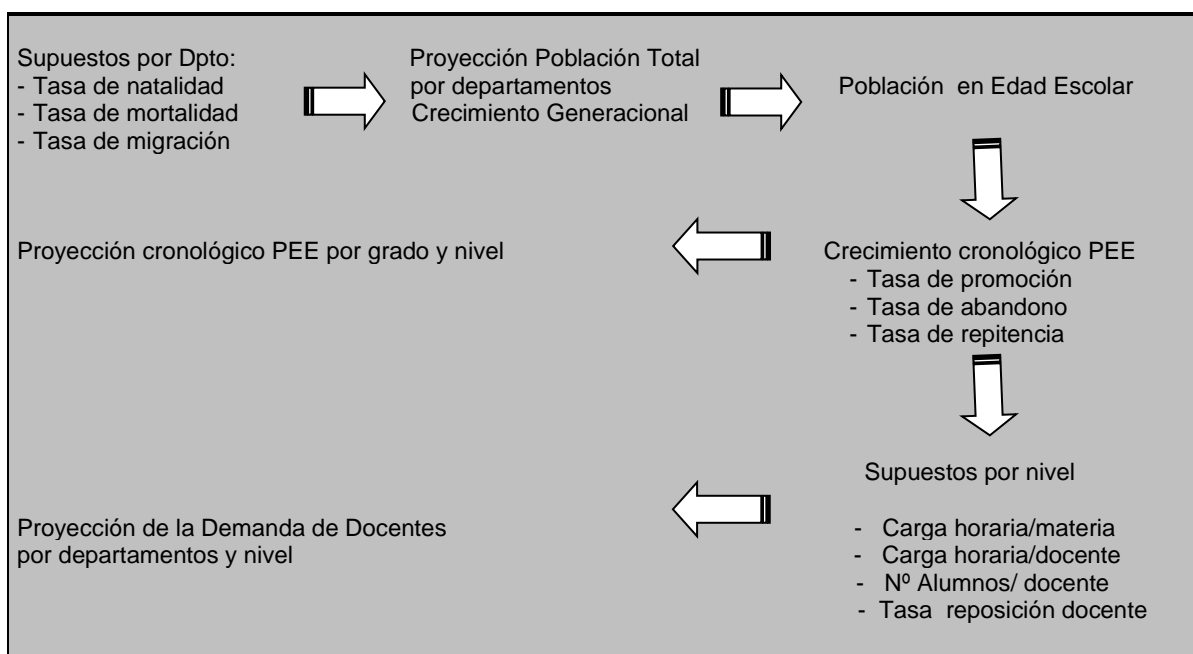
Supuestos por Dpto:
- Tasa de natalidad
- Tasa de mortalidad
- Tasa de migración

Proyección Población Total
por departamentos
Crecimiento Generacional

Población en Edad Escolar

Crecimiento cronológico PEE
- Tasa de promoción
- Tasa de abandono
- Tasa de repitencia

Proyección cronológico PEE por grado y nivel

Supuestos por nivel

- Carga horaria/materia
- Carga horaria/docente
- Nº Alumnos/ docente
- Tasa reposición docente

Proyección de la Demanda de Docentes
por departamentos y nivel